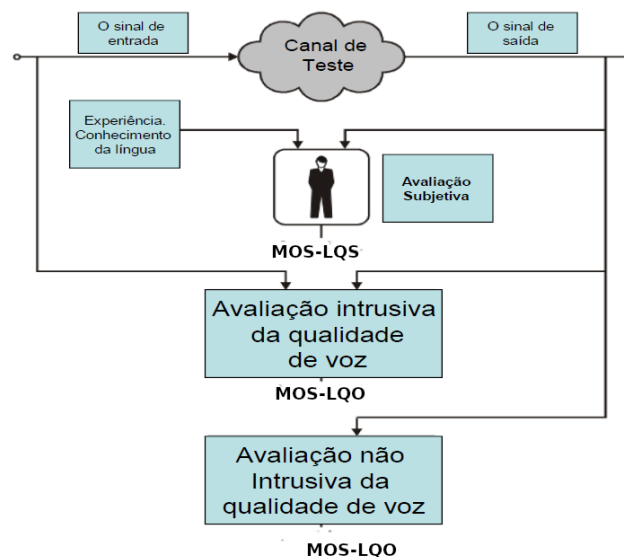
O sinal de entrada

Canal de Teste

O sinal de saída

Experiência. Conhecimento da língua

Avaliação Subjetiva

MOS-LQS

Avaliação intrusiva da qualidade de voz

MOS-LQO

Avaliação não Intrusiva da qualidade de voz

MOS-LQO